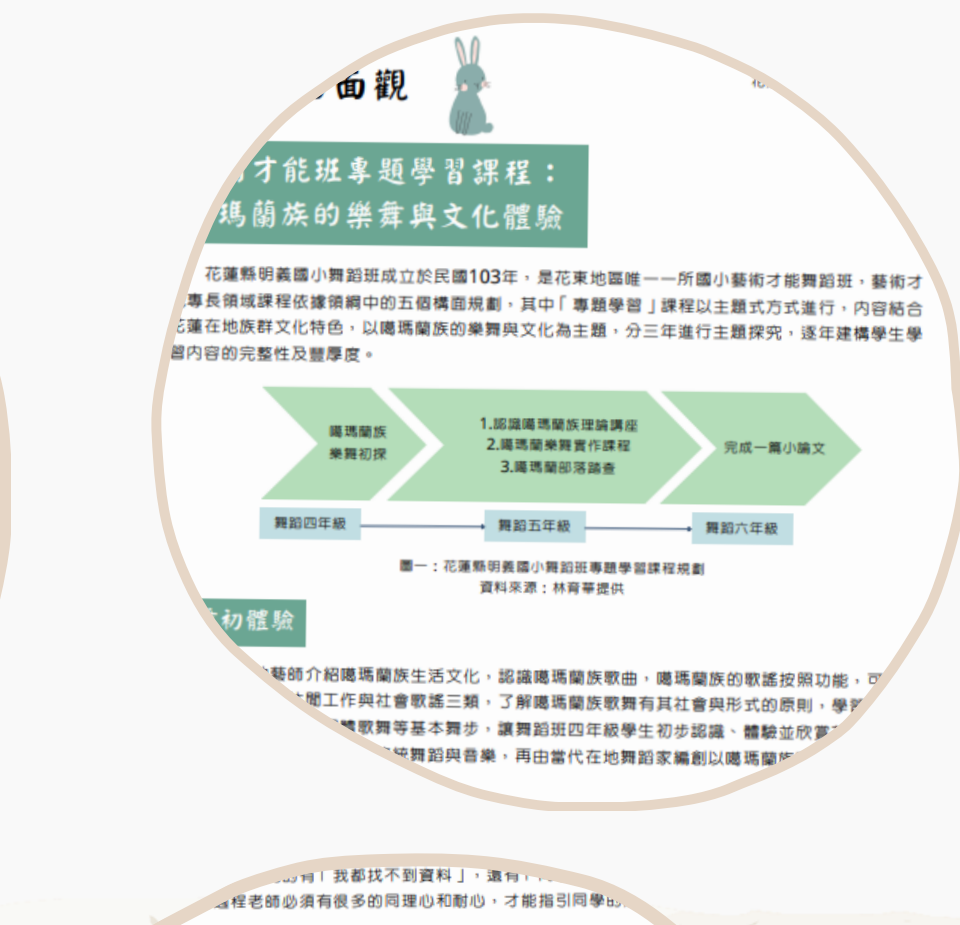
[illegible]面觀

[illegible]才能班專題學習課程：
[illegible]瑪蘭族的樂舞與文化體驗

花蓮縣明義國小舞蹈班成立於民國103年，是花東地區唯一一所國小藝術才能舞蹈班，藝術才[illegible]專長領域課程依據領綱中的五個構面規劃，其中「專題學習」課程以主題式方式進行，內容結合花蓮在地族群文化特色，以噶瑪蘭族的樂舞與文化為主題，分三年進行主題探究，逐年建構學生學習內容的完整性及豐厚度。

噶瑪蘭族樂舞初探

1.認識噶瑪蘭族理論講座
2.噶瑪蘭樂舞實作課程
3.噶瑪蘭部落踏查

完成一篇小論文

舞蹈四年級

舞蹈五年級

舞蹈六年級

圖一：花蓮縣明義國小舞蹈班專題學習課程規劃
資料來源：林育華提供

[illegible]初體驗

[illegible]藝師介紹噶瑪蘭族生活文化，認識噶瑪蘭族歌曲，噶瑪蘭族的歌謠按照功能，可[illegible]閒工作與社會歌謠三類，了解噶瑪蘭族歌舞有其社會與形式的原則，學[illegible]歌舞等基本舞步，讓舞蹈班四年級學生初步認識、體驗並欣賞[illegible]舞蹈與音樂，再由當代在地舞蹈家編創以噶瑪蘭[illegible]

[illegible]有「我都找不到資料」，還有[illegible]
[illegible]程老師必須有很多的同理心和耐心，才能指引同學的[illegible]